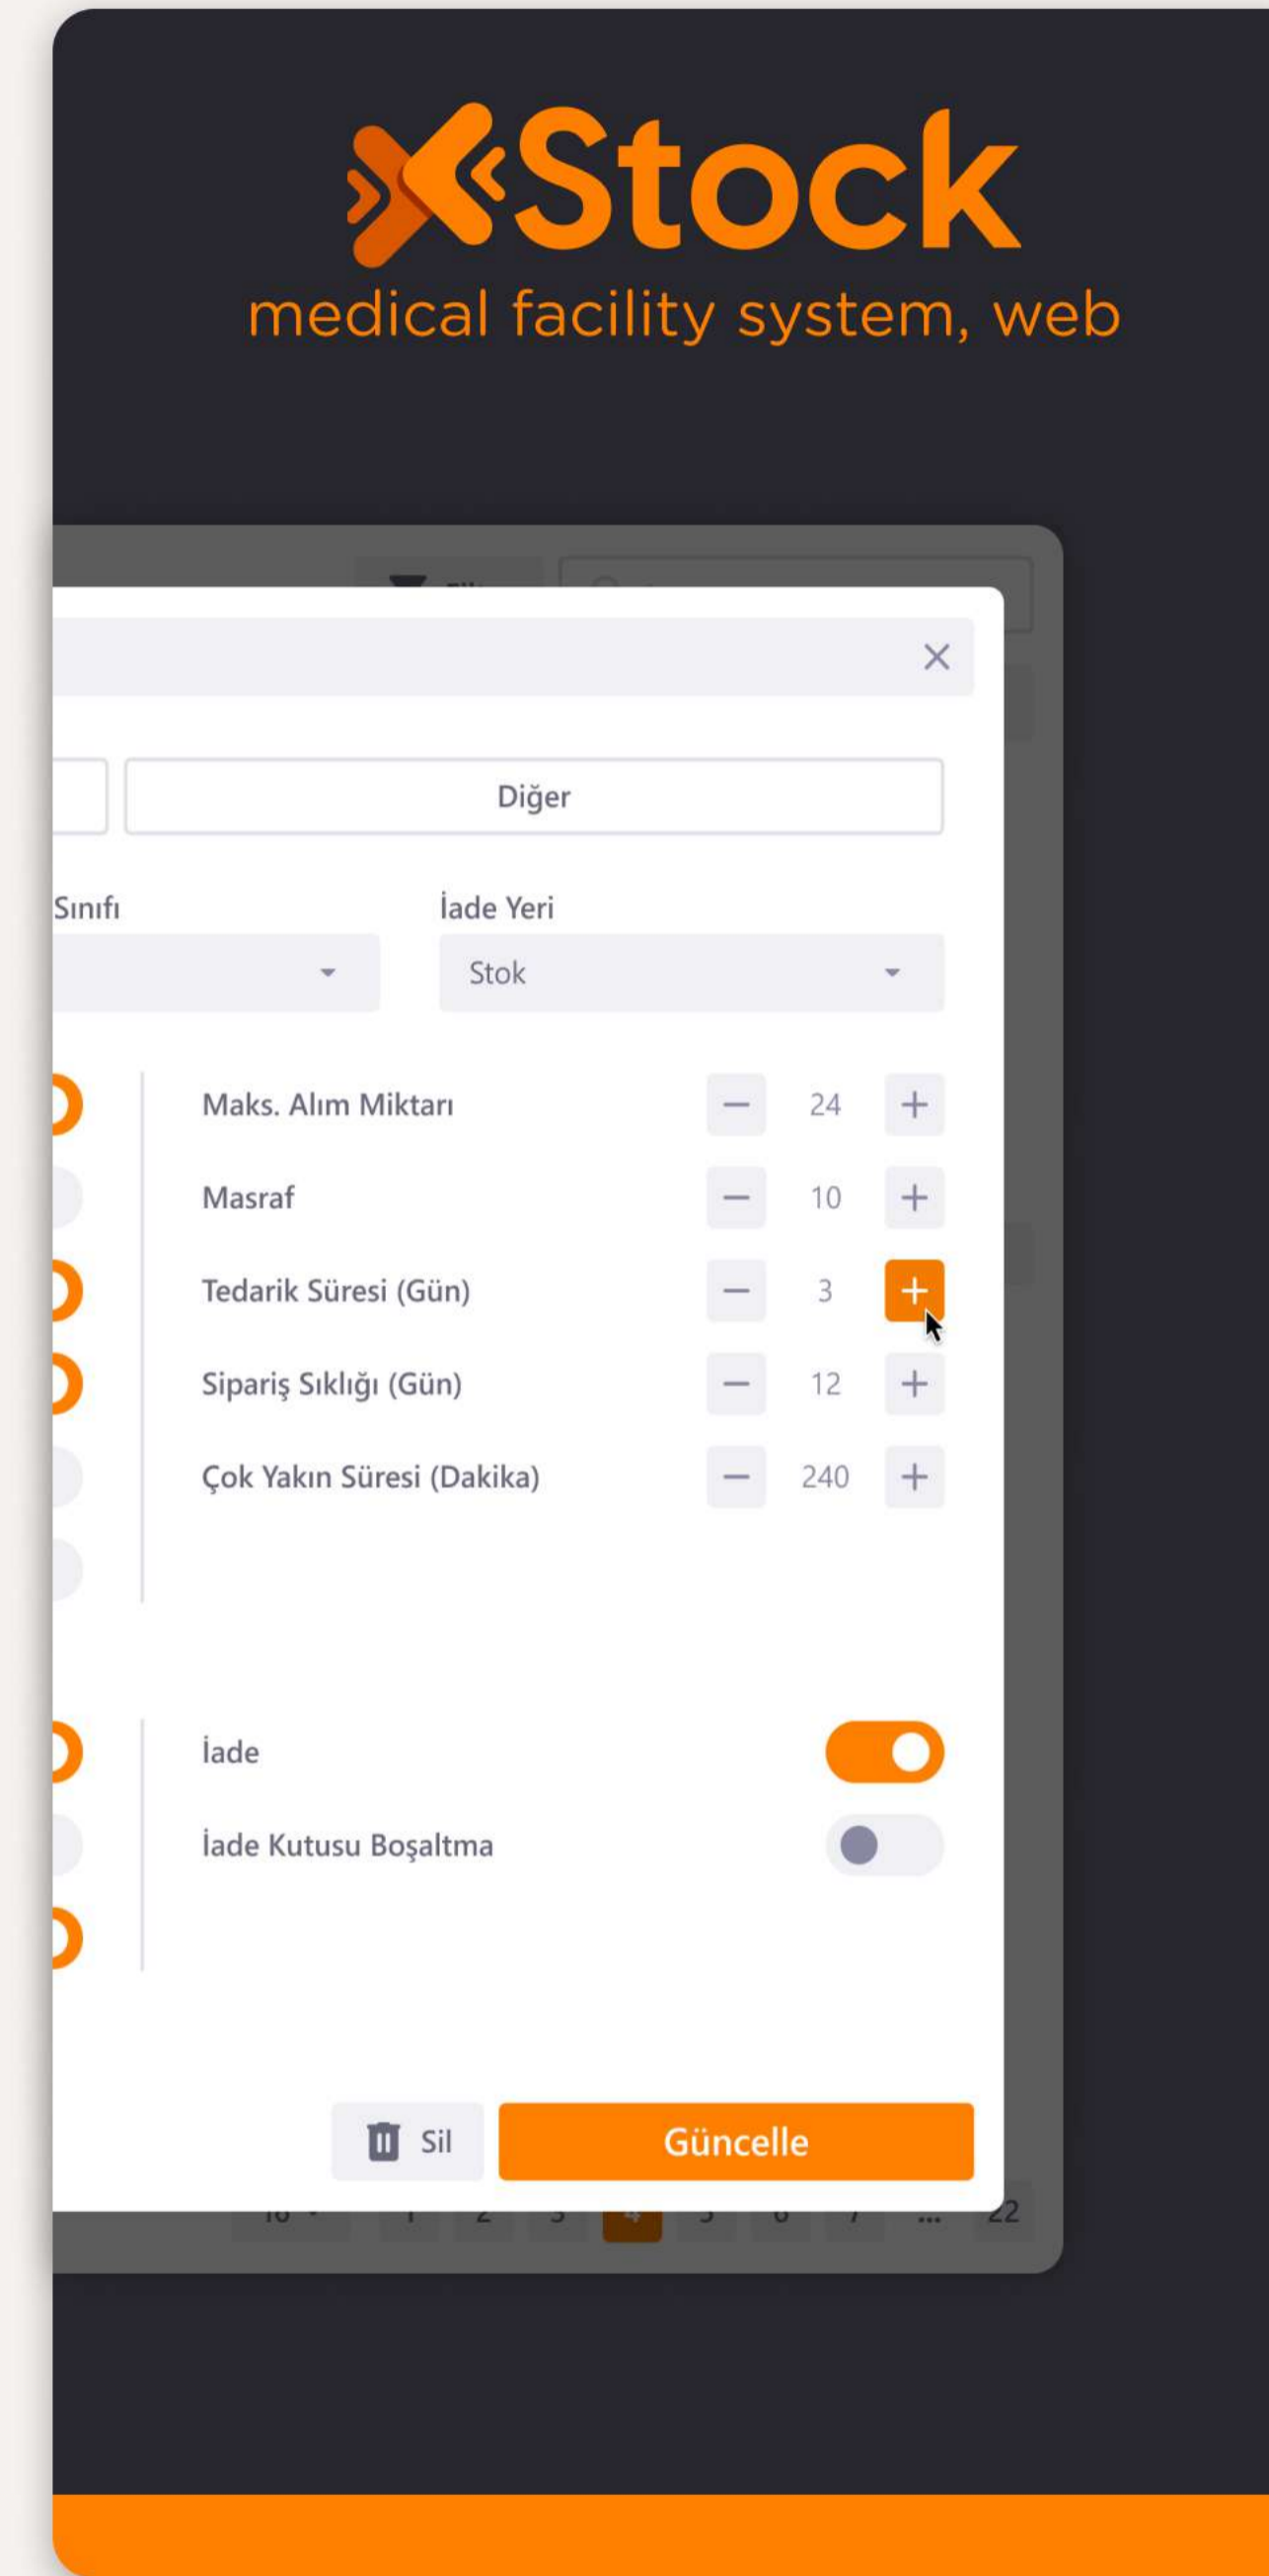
Stock
medical facility system, web

Diğer

Sınıfı

İade Yeri
Stok

Maks. Alım Miktarı 24
Masraf 10
Tedarik Süresi (Gün) 3
Sipariş Sıklığı (Gün) 12
Çok Yakın Süresi (Dakika) 240

İade
İade Kutusu Boşaltma

Sil
Güncelle

22